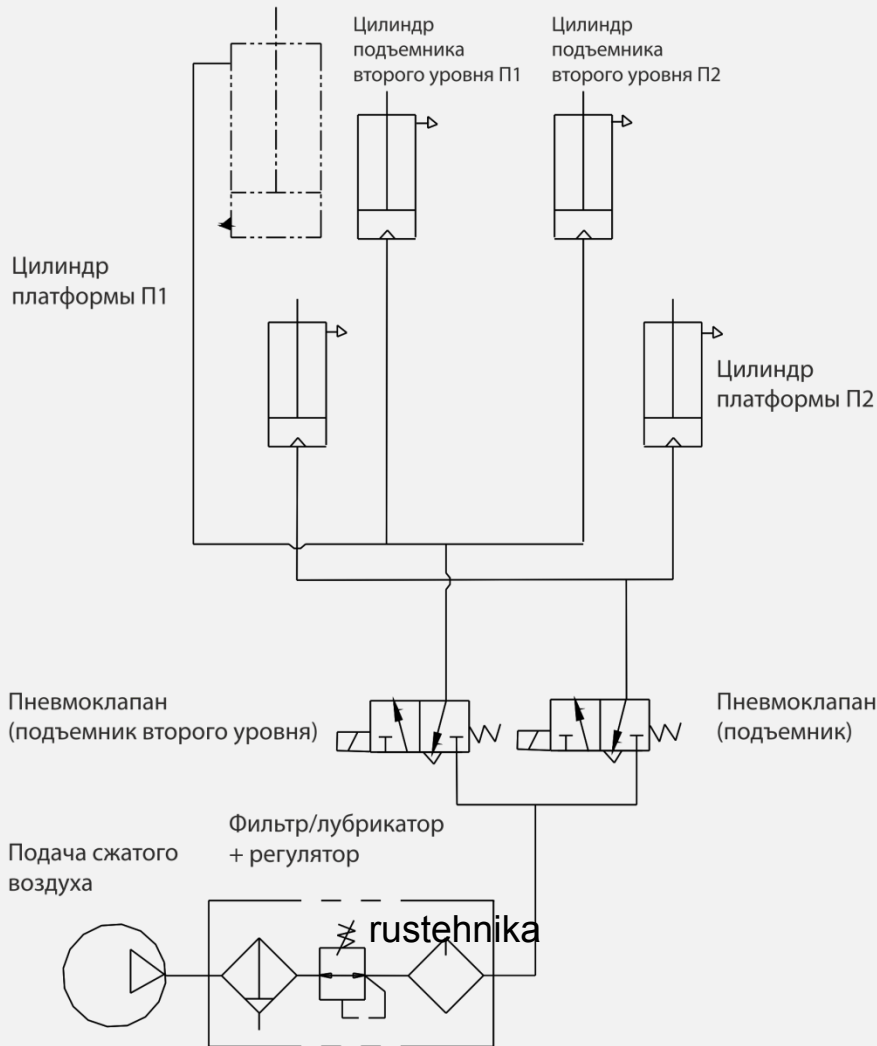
Цилиндр подъемника второго уровня П1

Цилиндр подъемника второго уровня П2

Цилиндр платформы П1

Цилиндр платформы П2

Пневмоклапан (подъемник второго уровня)

Пневмоклапан (подъемник)

Фильтр/лубрикатор + регулятор

Подача сжатого воздуха

rustehnika